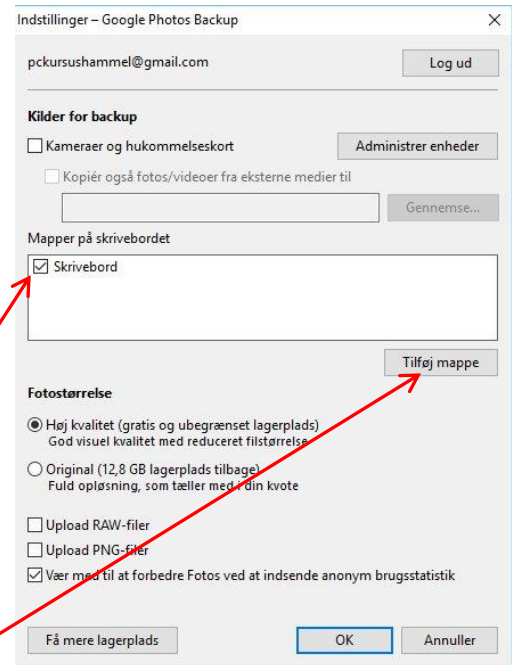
Indstillinger – Google Photos Backup ×

pckursushammel@gmail.com

Log ud

Kilder for backup

Kameraer og hukommelseskort

Administrer enheder

Kopiér også fotos/videoer fra eksterne medier til

Gennemse...

Mapper på skrivebordet

Skrivebord

Tilføj mappe

Fotostørrelse

Høj kvalitet (gratis og ubegrænset lagerplads)
God visuel kvalitet med reduceret filstørrelse

Original (12,8 GB lagerplads tilbage)
Fuld opløsning, som tæller med i din kvote

Upload RAW-filer

Upload PNG-filer

Vær med til at forbedre Fotos ved at indsende anonym brugsstatistik

Få mere lagerplads

OK

Annuller